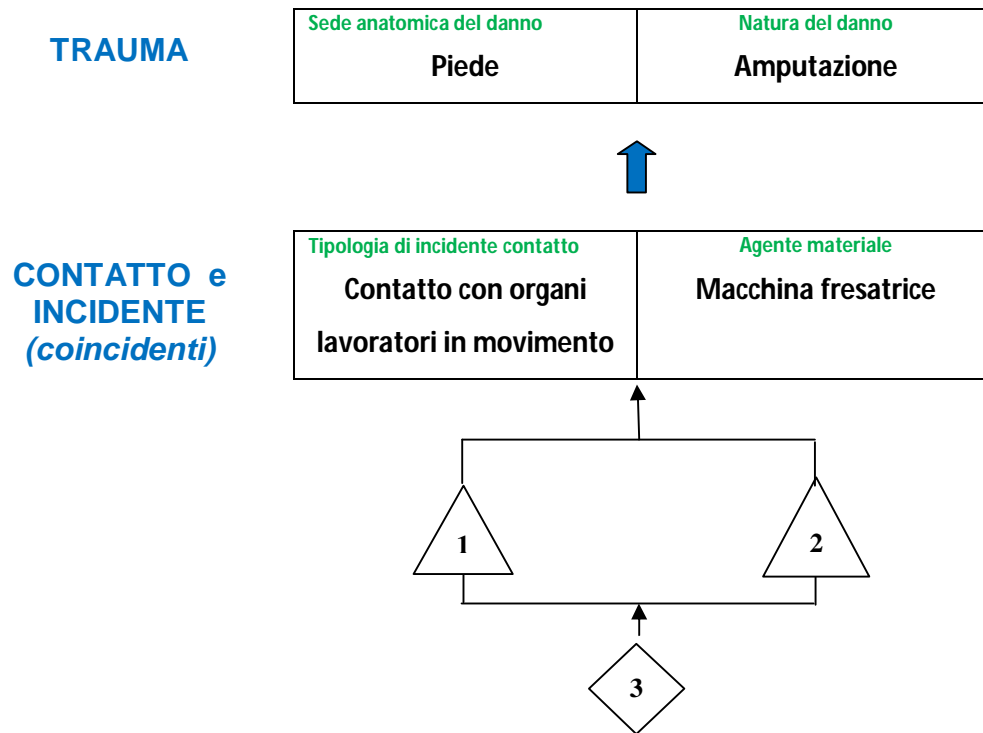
TRAUMA

| Sede anatomica del danno<br>Piede | Natura del danno<br>Amputazione |
|---|---|

CONTATTO e INCIDENTE *(coincidenti)*

| Tipologia di incidente contatto<br>Contatto con organi lavoratori in movimento | Agente materiale<br>Macchina fresatrice |
|---|---|

1

2

3